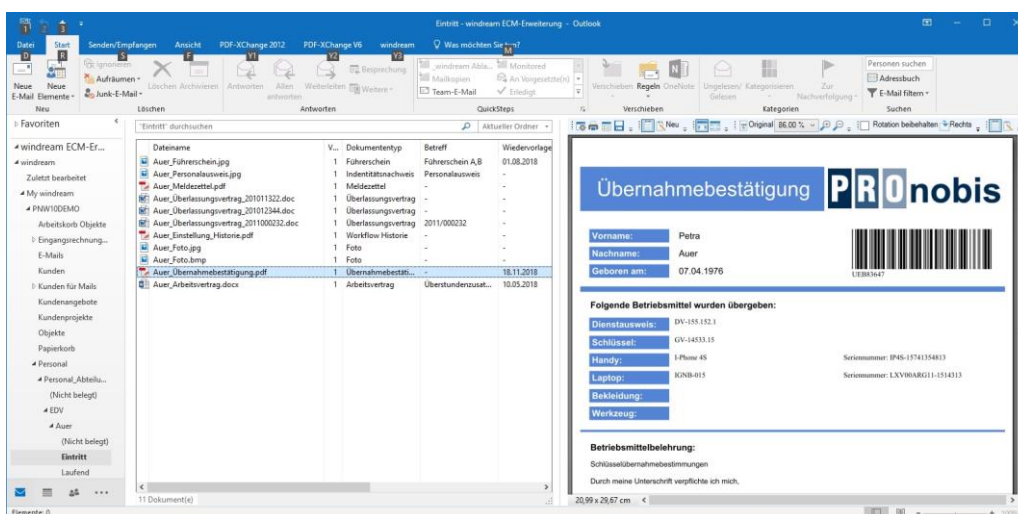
Eintritt - windream ECM-Erweiterung - Outlook

Datei Start Senden/Empfangen Ansicht PDF-XChange 2012 PDF-XChange V6 windream Was möchten Sie tun?

Neue E-Mail Neue Elemente Ignorieren Aufräumen Junk-E-Mail Löschen Archivieren Antworten Allen antworten Weiterleiten Besprechung Weitere windream Abla... Mailkopien Team-E-Mail Monitored An Vorgesetzte(n) Erledigt Verschieben Regeln OneNote Ungelesen/Gelesen Kategorisieren Zur Nachverfolgung Personen suchen Adressbuch E-Mail filtern

Neu Löschen Antworten QuickSteps Verschieben Kategorien Suchen

Favoriten

windream ECM-Er...
windream
Zuletzt bearbeitet
My windream
PNW10DEMO
Arbeitskorb Objekte
Eingangsrechnung...
E-Mails
Kunden
Kunden für Mails
Kundenangebote
Kundenprojekte
Objekte
Papierkorb
Personal
Personal_Abteilu...
(Nicht belegt)
EDV
Auer
(Nicht belegt)
Eintritt
Laufend

"Eintritt" durchsuchen Aktueller Ordner

| Dateiname | V... | Dokumententyp | Betreff | Wiedervorlage |
|---|---|---|---|---|
| Auer_Führerschein.jpg | 1 | Führerschein | Führerschein A,B | 01.08.2018 |
| Auer_Personalausweis.jpg | 1 | Indentitätsnachweis | Personalausweis | - |
| Auer_Meldezettel.pdf | 1 | Meldezettel | - | - |
| Auer_Überlassungsvertrag_201011322.doc | 1 | Überlassungsvertrag | - | - |
| Auer_Überlassungsvertrag_201012344.doc | 1 | Überlassungsvertrag | - | - |
| Auer_Überlassungsvertrag_201100232.doc | 1 | Überlassungsvertrag | 2011/000232 | - |
| Auer_Einstellung_Historie.pdf | 1 | Workflow Historie | - | - |
| Auer_Foto.jpg | 1 | Foto | - | - |
| Auer_Foto.bmp | 1 | Foto | - | - |
| Auer_Übernahmebestätigung.pdf | 1 | Übernahmebestäti... | - | 18.11.2018 |
| Auer_Arbeitsvertrag.docx | 1 | Arbeitsvertrag | Überstundenzusat... | 10.05.2018 |

11 Dokument(e)

Neu Original 86.00 % Rotation beibehalten Rechts

Übernahmebestätigung PRONobis

Vorname: Petra
Nachname: Auer
Geboren am: 07.04.1976
UEB83647

Folgende Betriebsmittel wurden übergeben:

Dienstausweis: DV-155.152.1
Schlüssel: GV-14533.15
Handy: I-Phone 4S Seriennummer: IP4S-15741354813
Laptop: IGNB-015 Seriennummer: LXV00ARG11-1514313
Bekleidung:
Werkzeug:

Betriebsmittelbelehrung:
Schlüsselübernahmebestimmungen
Durch meine Unterschrift verpflichte ich mich,

20,99 x 29,67 cm

Elemente: 0